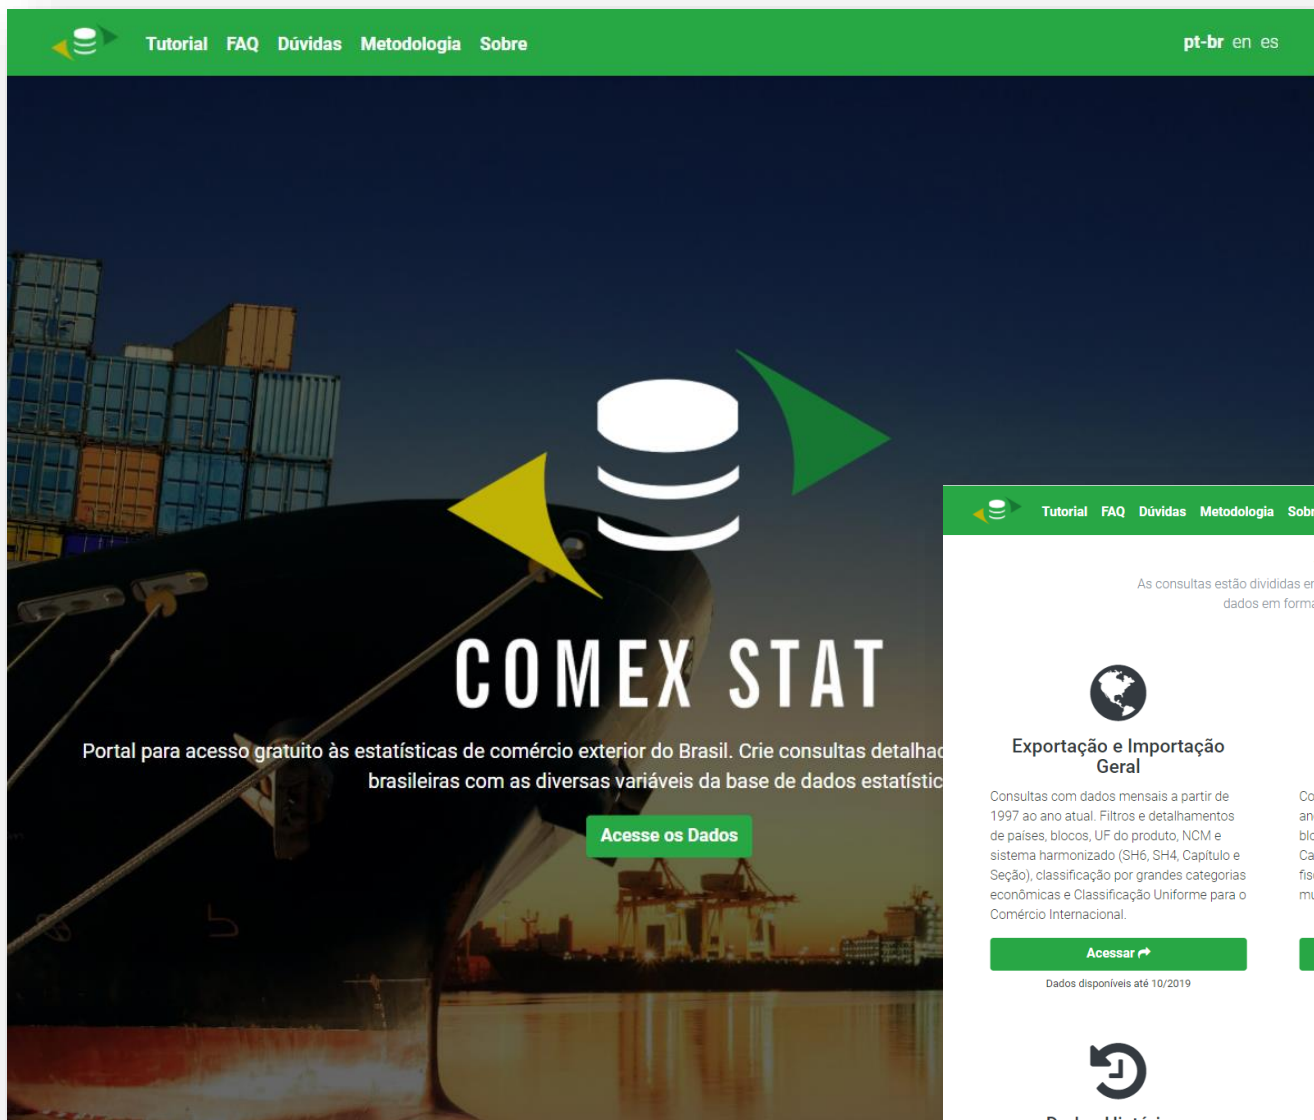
Tutorial FAQ Dúvidas Metodologia Sobre

pt-br en es

COMEX STAT

Portal para acesso gratuito às estatísticas de comércio exterior do Brasil. Crie consultas detalhac brasileiras com as diversas variáveis da base de dados estatístic

Acesse os Dados

Tutorial FAQ Dúvidas Metodologia Sobr

As consultas estão divididas er dados em forma

Exportação e Importação Geral

Consultas com dados mensais a partir de 1997 ao ano atual. Filtros e detalhamentos de países, blocos, UF do produto, NCM e sistema harmonizado (SH6, SH4, Capítulo e Seção), classificação por grandes categorias econômicas e Classificação Uniforme para o Comércio Internacional.

Acessar

Dados disponíveis até 10/2019

Co an blo Ca fis mu

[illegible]